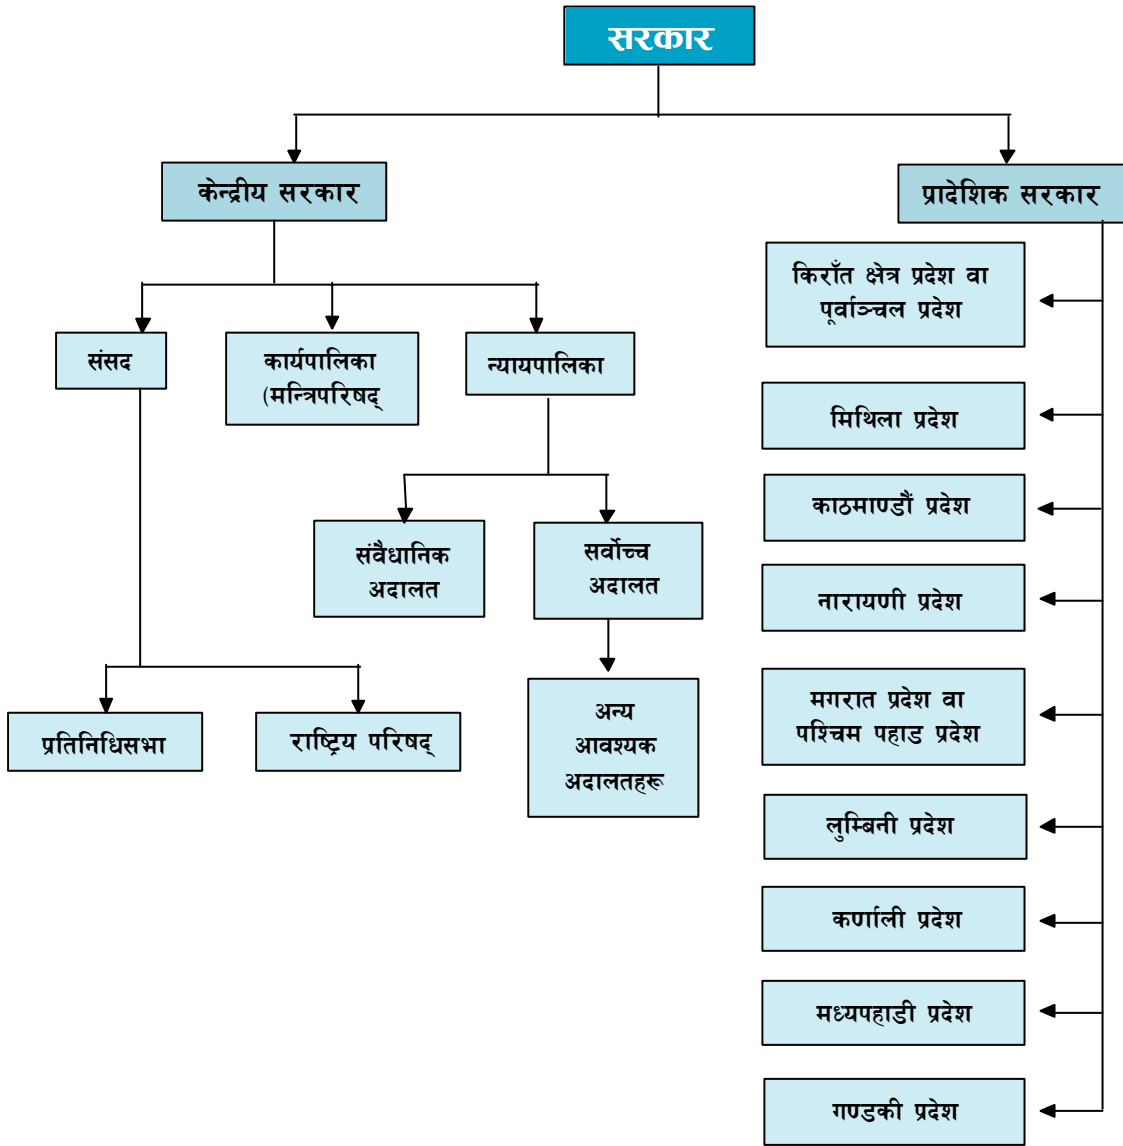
सरकार

केन्द्रीय सरकार

प्रादेशिक सरकार

संसद

कार्यपालिका (मन्त्रिपरिषद्

न्यायपालिका

संवैधानिक अदालत

सर्वोच्च अदालत

अन्य आवश्यक अदालतहरू

प्रतिनिधिसभा

राष्ट्रिय परिषद्

किराँत क्षेत्र प्रदेश वा पूर्वाञ्चल प्रदेश

मिथिला प्रदेश

काठमाण्डौं प्रदेश

नारायणी प्रदेश

मगरात प्रदेश वा पश्चिम पहाड प्रदेश

लुम्बिनी प्रदेश

कर्णाली प्रदेश

मध्यपहाडी प्रदेश

गण्डकी प्रदेश